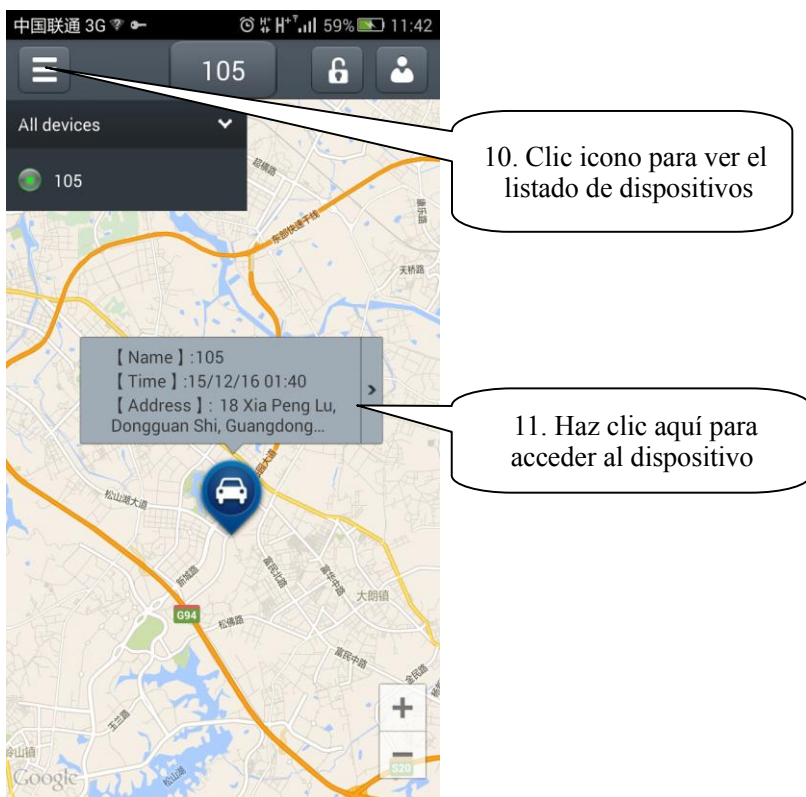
中国联通 3G 59% 11:42

105

All devices

105

10. Clic icono para ver el listado de dispositivos

【Name】:105
【Time】:15/12/16 01:40
【Address】: 18 Xia Peng Lu, Dongguan Shi, Guangdong...

11. Haz clic aquí para acceder al dispositivo

松山湖大道

大朗镇

G94

S20

+

−

Google